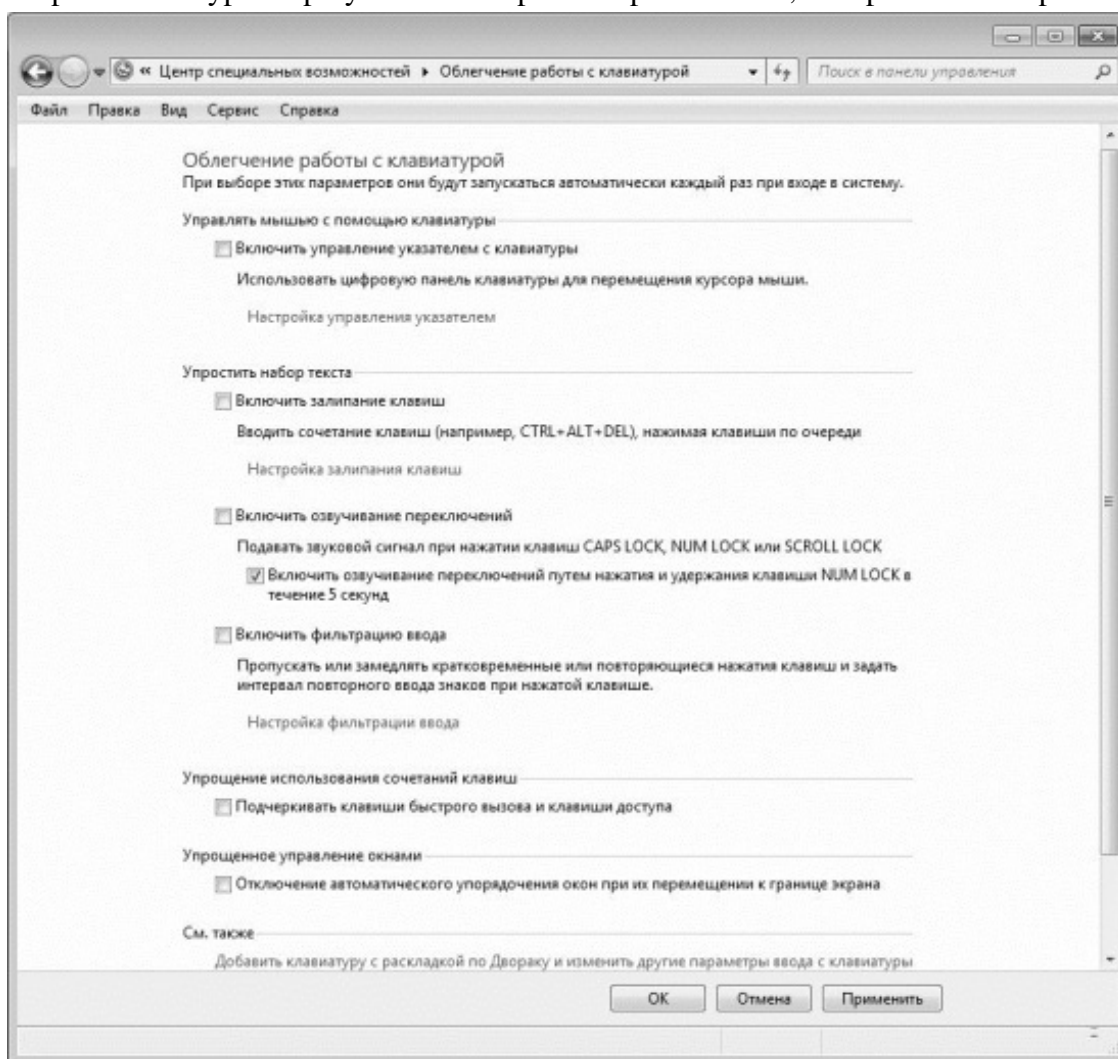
« Центр специальных возможностей ▸ Облегчение работы с клавиатурой

Поиск в панели управления

Файл Правка Вид Сервис Справка

Облегчение работы с клавиатурой

При выборе этих параметров они будут запускаться автоматически каждый раз при входе в систему.

Управлять мышью с помощью клавиатуры

Включить управление указателем с клавиатуры

Использовать цифровую панель клавиатуры для перемещения курсора мыши.

Настройка управления указателем

Упростить набор текста

Включить залипание клавиш

Вводить сочетание клавиш (например, CTRL+ALT+DEL), нажимая клавиши по очереди

Настройка залипания клавиш

Включить озвучивание переключений

Подавать звуковой сигнал при нажатии клавиш CAPS LOCK, NUM LOCK или SCROLL LOCK

Включить озвучивание переключений путем нажатия и удержания клавиши NUM LOCK в течение 5 секунд

Включить фильтрацию ввода

Пропускать или замедлять кратковременные или повторяющиеся нажатия клавиш и задать интервал повторного ввода знаков при нажатой клавише.

Настройка фильтрации ввода

Упрощение использования сочетаний клавиш

Подчеркивать клавиши быстрого вызова и клавиши доступа

Упрощенное управление окнами

Отключение автоматического упорядочения окон при их перемещении к границе экрана

См. также

Добавить клавиатуру с раскладкой по Двораку и изменить другие параметры ввода с клавиатуры

OK Отмена Применить